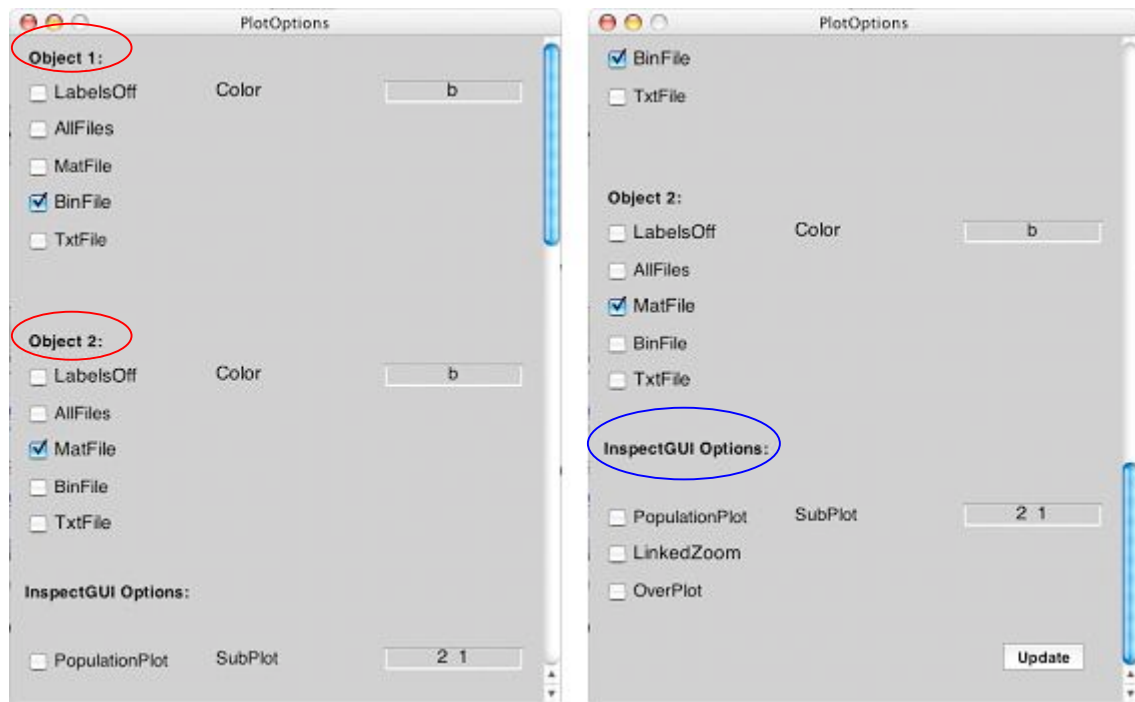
PlotOptions

Object 1:

LabelsOff Color b

AllFiles

MatFile

BinFile

TxtFile

Object 2:

LabelsOff Color b

AllFiles

MatFile

BinFile

TxtFile

InspectGUI Options:

PopulationPlot SubPlot 2 1

PlotOptions

BinFile

TxtFile

Object 2:

LabelsOff Color b

AllFiles

MatFile

BinFile

TxtFile

InspectGUI Options:

PopulationPlot SubPlot 2 1

LinkedZoom

OverPlot

Update